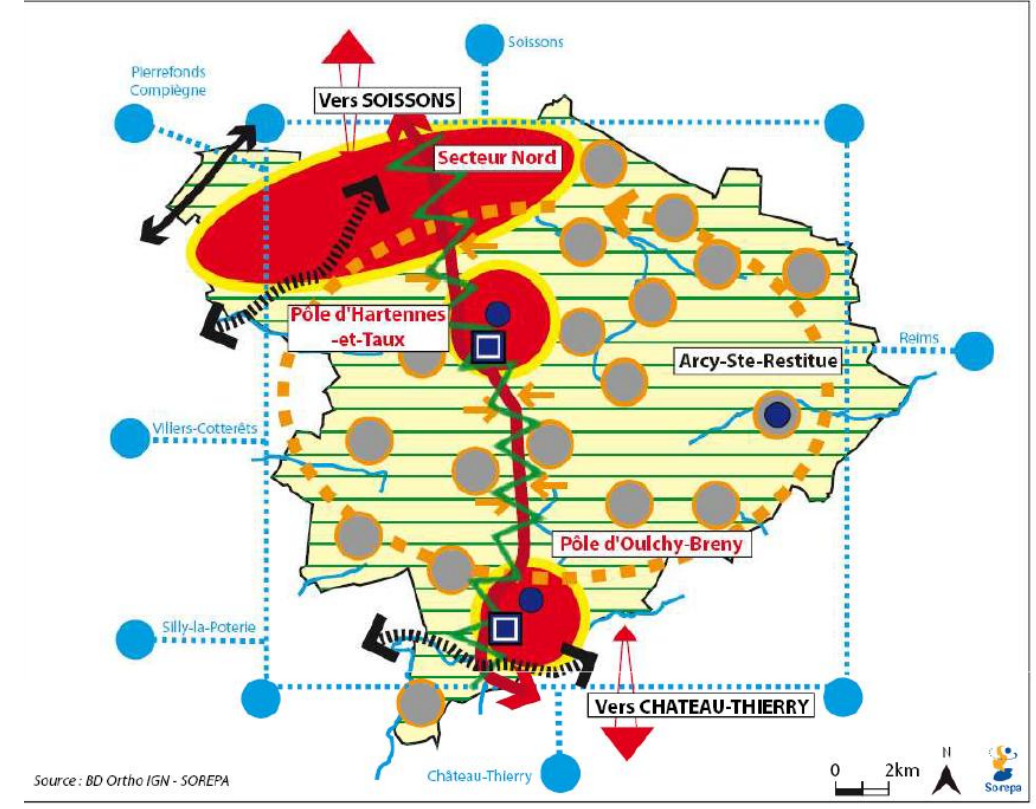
Soissons

Pierrefonds
Compiègne

Vers SOISSONS

Secteur Nord

Pôle d'Hartennes
-et-Taux

Reims

Arcy-Ste-Restitue

Villers-Cotterêts

Pôle d'Oulchy-Breny

Silly-la-Poterie

Vers CHATEAU-THIERRY

Source : BD Ortho IGN - SOREPA

Château-Thierry

0 2km

N

Sorepa